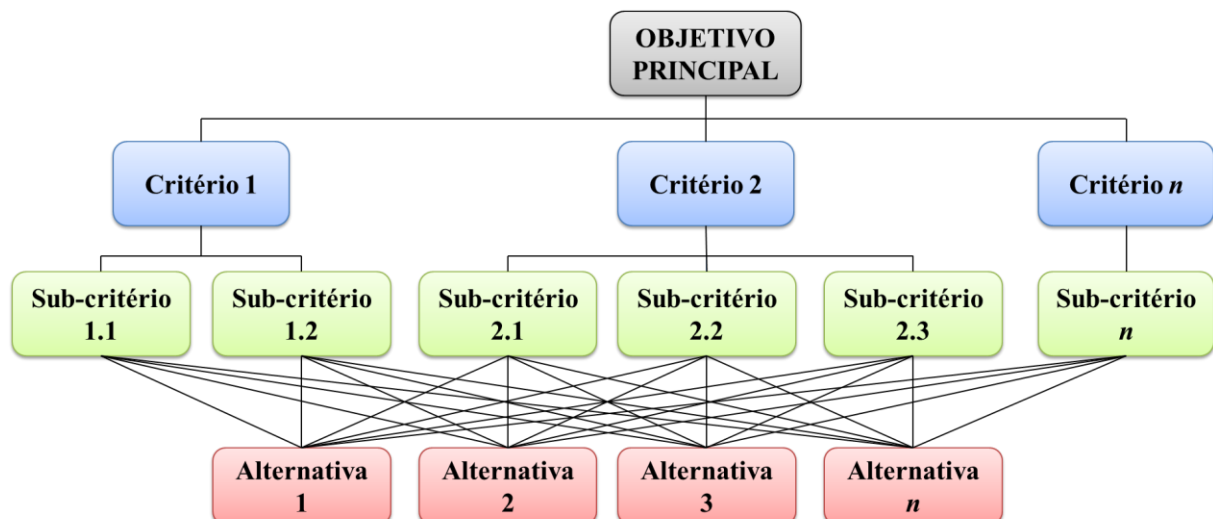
OBJETIVO PRINCIPAL

Critério 1

Critério 2

Critério *n*

Sub-critério 1.1

Sub-critério 1.2

Sub-critério 2.1

Sub-critério 2.2

Sub-critério 2.3

Sub-critério *n*

Alternativa 1

Alternativa 2

Alternativa 3

Alternativa *n*